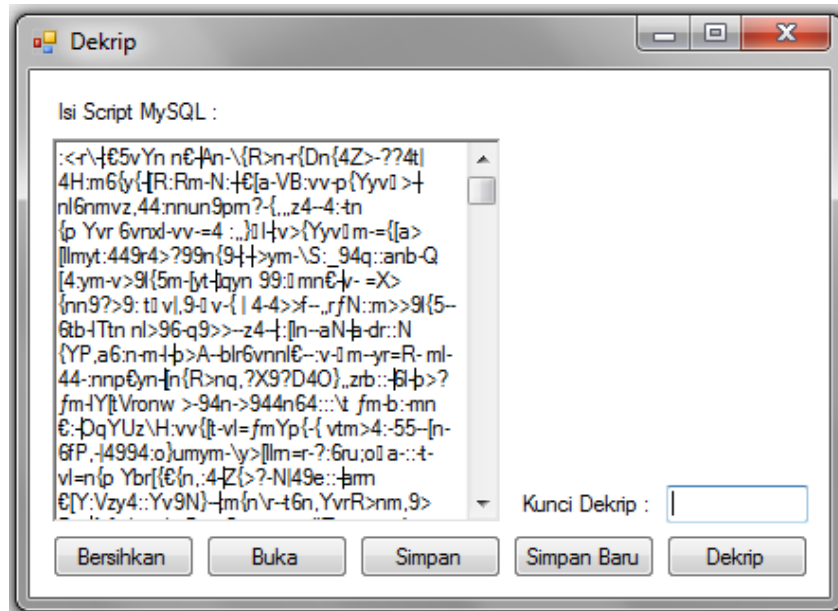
Dekrip

Isi Script MySQL :

:<r\-|€5vYn n€-|An-\{R>n-r{Dn{4Z>-??4t|
4H:m6{y{-[R:Rm-N:-|€[a-VB:vv-p{Yyv >-|
nl6nmvz,44:nnun9pm?-{,,,z4--4:-tn
{p Yvr 6vnxl-vv-=4 :,,}l-|v>{Yyv m-={[a>
[llmyt:449r4>?99n{9-|-|>ym-\S:_94q::anb-Q
[4:ym-v>9l{5m-[yt-|qyn 99: mn€-|v- =X>
{nn9?>9: t v|,9- v-{ | 4-4>>f--,rƒN::m>>9l{5--
6tb-lTtn nl>96-q9>>--z4--|:[ln--aN-|s-dr::N
{YP,a6:n-m-|-|b>A--blr6vnnl€--:v- m--yr=R- ml-
44-:nnp€yn-|n{R>nq,?X9?D4O},,zrb::-|6l-|b>?
ƒm-lY|tVronw >-94n->944n64:::\t ƒm-b:-mn
€:-DqYUz\H:vv{|t-vl=ƒmYp{-{ vtm>4:-55--[n-
6fP,-|4994:o}umym-\y>[llm=r-?:6ru;o a-::-t-
vl=n{p Ybr[{€{n,:4-Z{>?-N|49e::-|srm
€[Y:Vzy4::Yv9N}--|m{n\r--t6n,YvrR>nm,9>
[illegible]

Kunci Dekrip :

Bersihkan
Buka
Simpan
Simpan Baru
Dekrip